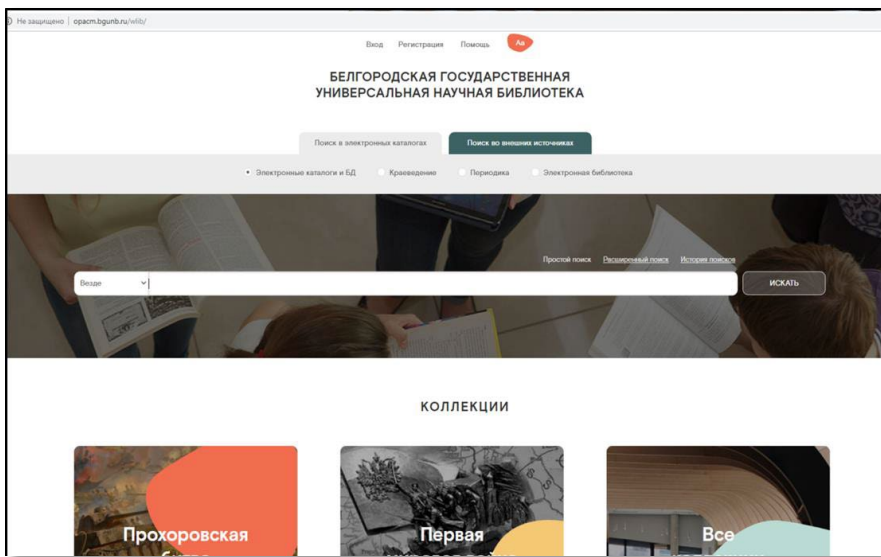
Не защищено | opacm.bgunb.ru/wlib/

Вход Регистрация Помощь Аа

БЕЛГОРОДСКАЯ ГОСУДАРСТВЕННАЯ УНИВЕРСАЛЬНАЯ НАУЧНАЯ БИБЛИОТЕКА

Поиск в электронных каталогах Поиск во внешних источниках

Электронные каталоги и БД Краеведение Периодика Электронная библиотека

Простой поиск Расширенный поиск История поисков

Везде

ИСКАТЬ

КОЛЛЕКЦИИ

Прохоровская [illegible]

Первая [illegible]

Все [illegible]